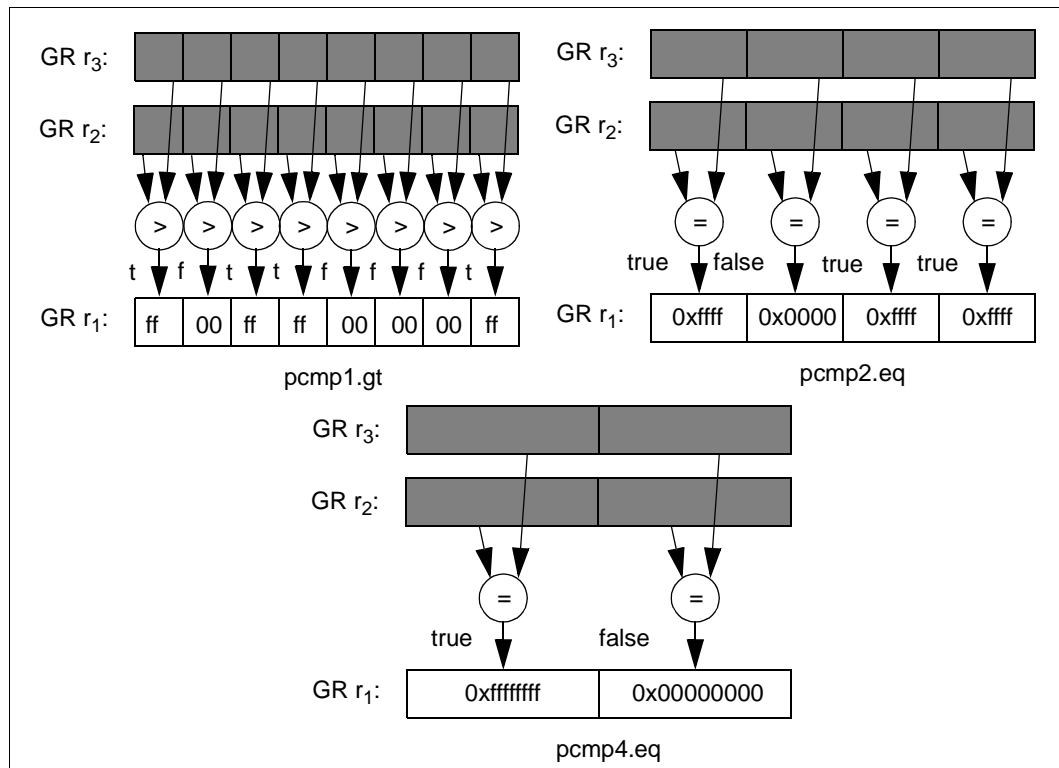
GR $r_3$:

GR $r_2$:

> > > > > > > >

t f t t f f f t

GR $r_1$:

| ff | 00 | ff | ff | 00 | 00 | 00 | ff |
|---|---|---|---|---|---|---|---|

pcmp1.gt

GR $r_3$:

GR $r_2$:

= = = =

true false true true

GR $r_1$:

| 0xffff | 0x0000 | 0xffff | 0xffff |
|---|---|---|---|

pcmp2.eq

GR $r_3$:

GR $r_2$:

= =

true false

GR $r_1$:

| 0xffffffff | 0x00000000 |
|---|---|

pcmp4.eq